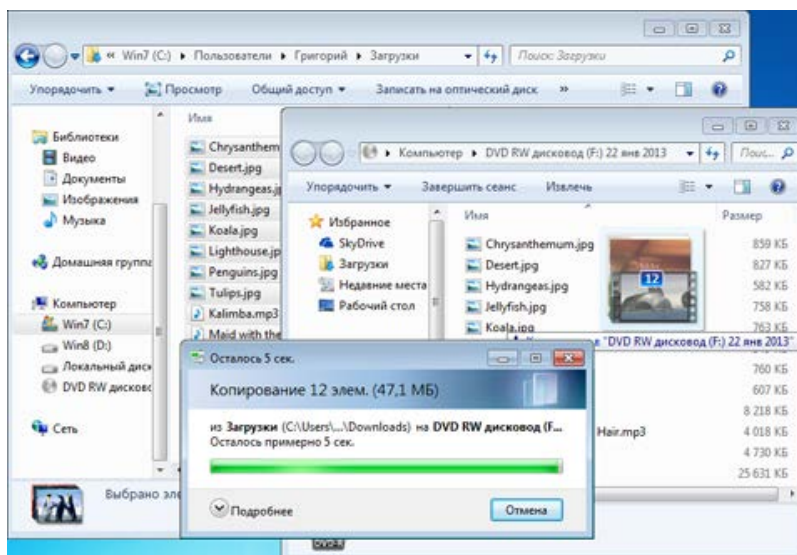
« Win7 (C:) ▸ Пользователи ▸ Григорий ▸ Загрузки

Поиск: Загрузки

Упорядочить ▾ Просмотр Общий доступ ▾ Записать на оптический диск »

Библиотеки
Видео
Документы
Изображения
Музыка

Домашняя группа

Компьютер
Win7 (C:)
Win8 (D:)
Локальный диск
DVD RW дисковод

Сеть

Имя
Chrysanthem
Desert.jpg
Hydrangeas.j
Jellyfish.jpg
Koala.jpg
Lighthouse.jp
Penguins.jpg
Tulips.jpg
Kalimba.mp3
Maid with the

Выбрано эл

▸ Компьютер ▸ DVD RW дисковод (F:) 22 янв 2013

Поис...

Упорядочить ▾ Завершить сеанс Извлечь

Избранное
SkyDrive
Загрузки
Недавние места
Рабочий стол

Имя | Размер
Chrysanthemum.jpg | 859 КБ
Desert.jpg | 827 КБ
Hydrangeas.jpg | 582 КБ
Jellyfish.jpg | 758 КБ
Koala.jpg | 763 КБ

12

"DVD RW дисковод (F:) 22 янв 2013"

760 КБ
607 КБ
8 218 КБ
Hair.mp3 4 018 КБ
4 730 КБ
25 631 КБ

Осталось 5 сек.

Копирование 12 элем. (47,1 МБ)

из Загрузки (C:\Users\...\Downloads) на DVD RW дисковод (F...
Осталось примерно 5 сек.

Подробнее

Отмена